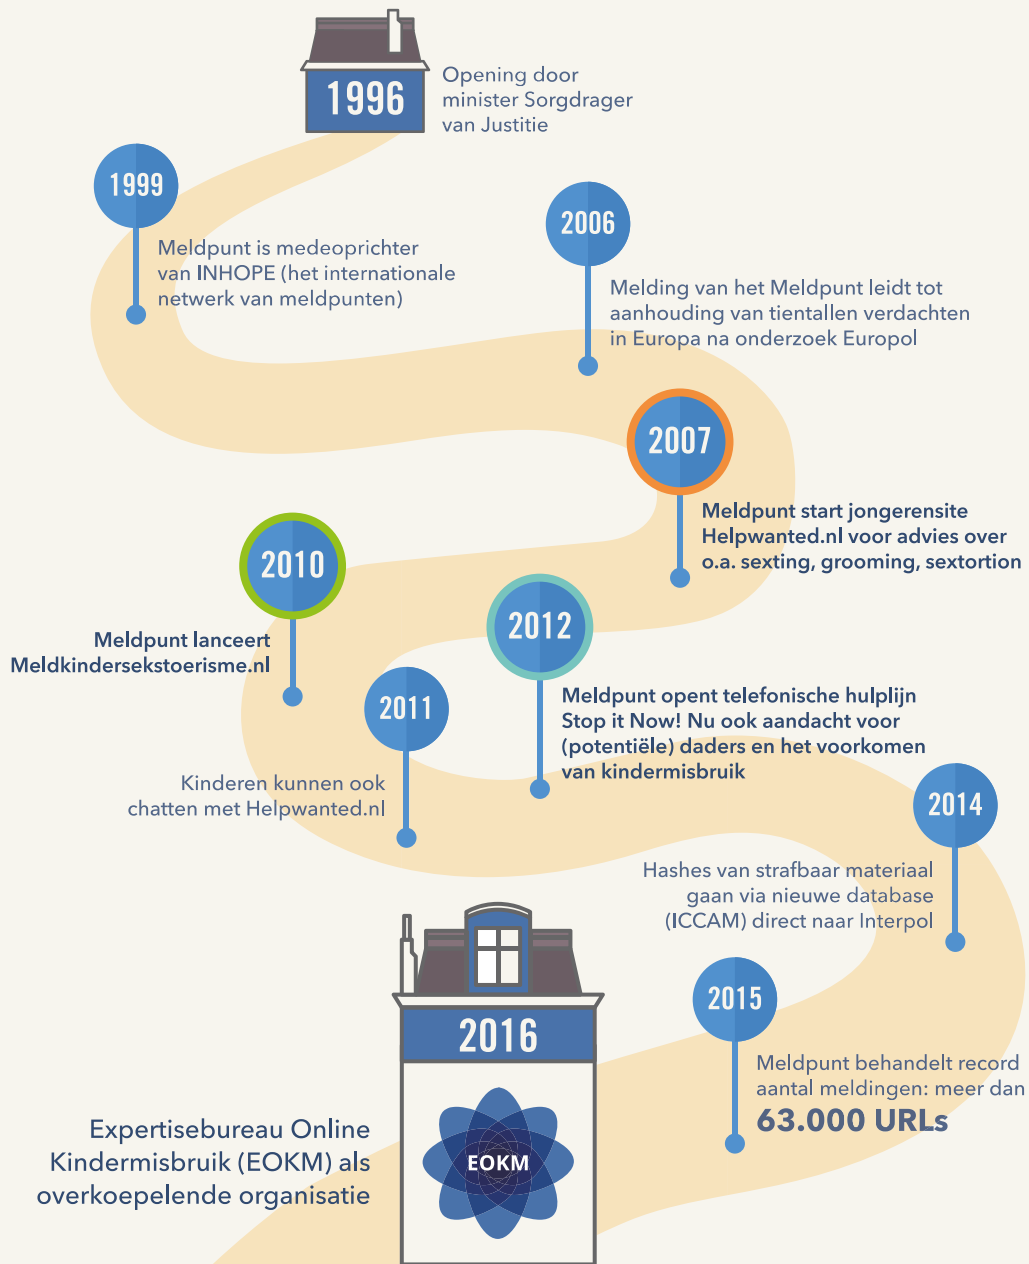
1996

Opening door minister Sorgdrager van Justitie

1999

Meldpunt is medeoprichter van INHOPE (het internationale netwerk van meldpunten)

2006

Melding van het Meldpunt leidt tot aanhouding van tientallen verdachten in Europa na onderzoek Europol

2007

Meldpunt start jongerensite Helpwanted.nl voor advies over o.a. sexting, grooming, sextortion

2010

Meldpunt lanceert Meldkindersekstoerisme.nl

2012

Meldpunt opent telefonische hulplijn Stop it Now! Nu ook aandacht voor (potentiële) daders en het voorkomen van kindermisbruik

2011

Kinderen kunnen ook chatten met Helpwanted.nl

2014

Hashes van strafbaar materiaal gaan via nieuwe database (ICCAM) direct naar Interpol

2015

Meldpunt behandelt record aantal meldingen: meer dan 63.000 URLs

2016

EOKM

Expertisebureau Online Kindermisbruik (EOKM) als overkoepelende organisatie